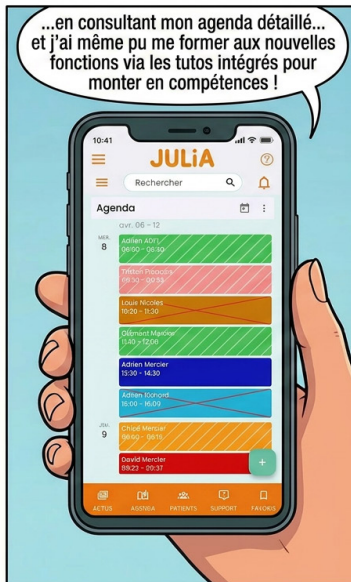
...en consultant mon agenda détaillé... et j'ai même pu me former aux nouvelles fonctions via les tutos intégrés pour monter en compétences !

10:41

JULiA

Rechercher

Agenda

avr. 06 - 12

MER.
8

Adrien ADIT
08:00 - 08:30

Tristan Pinocchi
08:30 - 08:53

Louie Nicoles
10:20 - 11:30

Oliment Mercier
11:40 - 12:00

Adrien Mercier
13:30 - 14:30

Adrien Ronard
16:00 - 16:09

JEU.
9

Chloé Mercier
08:00 - 08:15

David Mercier
08:23 - 20:37

+

ACTUS AGENDA PATIENTS SUPPORT FAVORIS